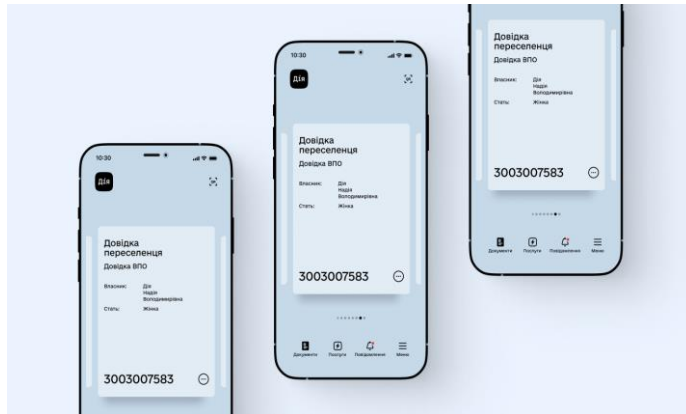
10:30

Дія

Довідка переселенця
Довідка ВПО

Власник: Дія Надія Володимирівна
Стать: Жінка

3003007583

10:30

Дія

Довідка переселенця
Довідка ВПО

Власник: Дія Надія Володимирівна
Стать: Жінка

3003007583

Документи Послуги Повідомлення Меню

Довідка переселенця
Довідка ВПО

Власник: Дія Надія Володимирівна
Стать: Жінка

3003007583

Документи Послуги Повідомлення Меню